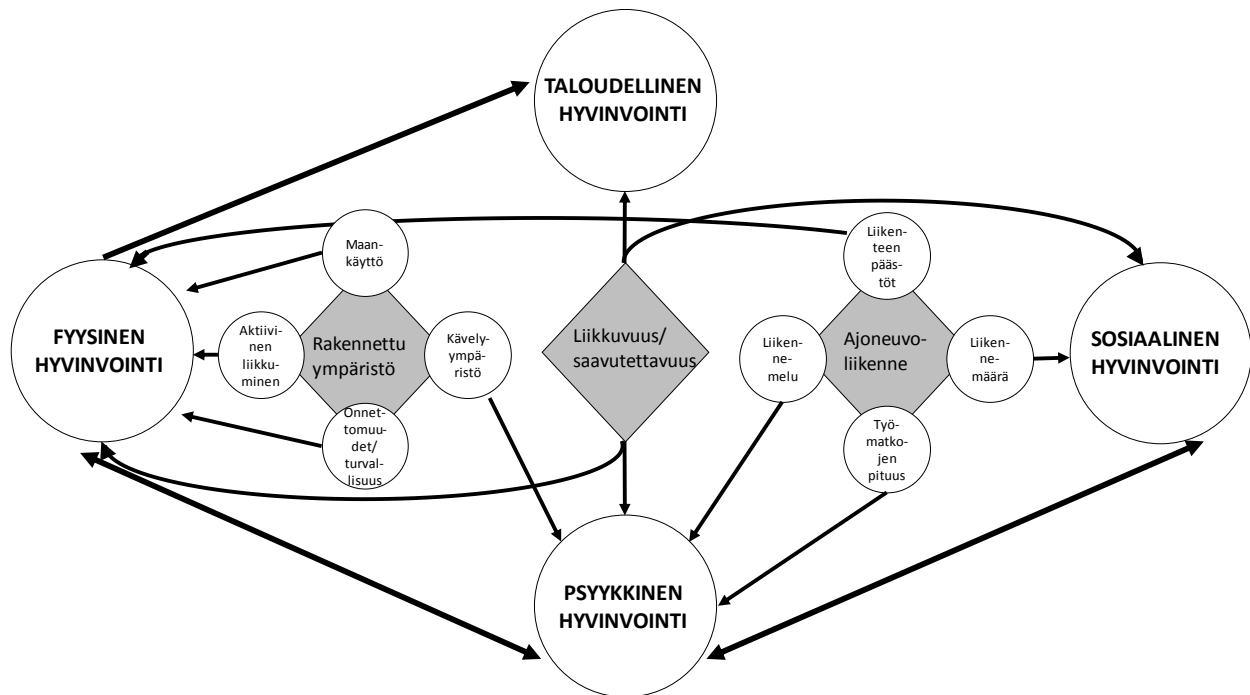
TALOUDELLINEN HYVINVOINTI

Maankäyttö

Liikenteen päästöt

FYYSINEN HYVINVOINTI

Aktiivinen liikkuminen

Rakennettu ympäristö

Kävelyympäristö

Liikkuvuus/ saavutettavuus

Liikennemelu

Ajoneuvoliikenne

Liikennemäärä

SOSIAALINEN HYVINVOINTI

Onnettomuudet/ turvallisuus

Työmatkojen pituus

PSYYKKINEN HYVINVOINTI